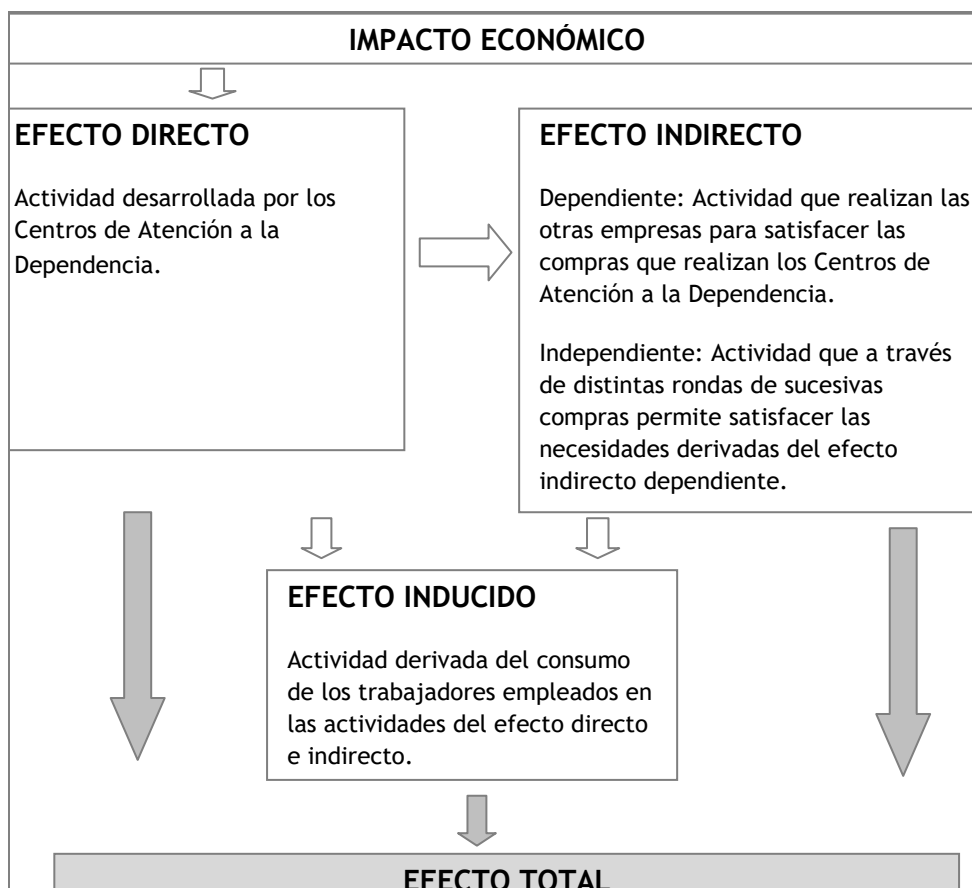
IMPACTO ECONÓMICO

EFECTO DIRECTO

Actividad desarrollada por los Centros de Atención a la Dependencia.

EFECTO INDIRECTO

Dependiente: Actividad que realizan las otras empresas para satisfacer las compras que realizan los Centros de Atención a la Dependencia.

Independiente: Actividad que a través de distintas rondas de sucesivas compras permite satisfacer las necesidades derivadas del efecto indirecto dependiente.

EFECTO INDUCIDO

Actividad derivada del consumo de los trabajadores empleados en las actividades del efecto directo e indirecto.

EFECTO TOTAL